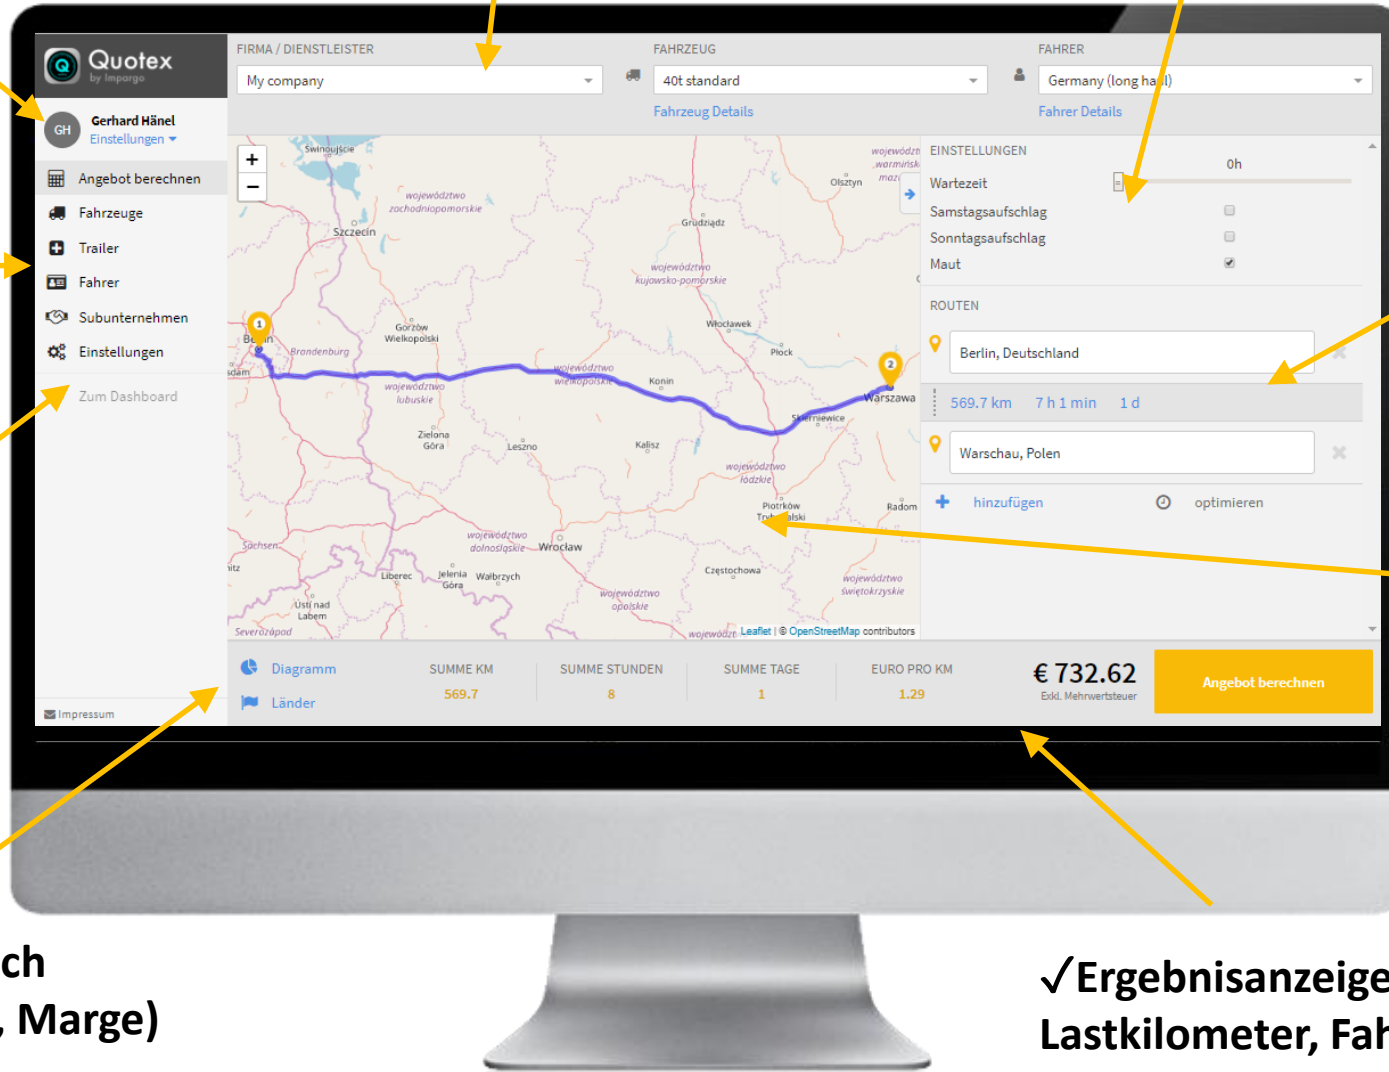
Quotex
by Impargo

GH
Gerhard Hänel
Einstellungen

Angebot berechnen
Fahrzeuge
Trailer
Fahrer
Subunternehmen
Einstellungen
Zum Dashboard

Impressum

FIRMA / DIENSTLEISTER
My company

FAHRZEUG
40t standard
Fahrzeug Details

FAHRER
Germany (long ha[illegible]l)
Fahrer Details

Swinoujście
województwo zachodniopomorskie
Szczecin
Olsztyn
województwo warmińsko-mazu
Grudziądz
województwo kujawsko-pomorskie
Gorzów Wielkopolski
Brandenburg
Berlin
Włocławek
Płock
województwo wielkopolskie
Konin
województwo lubuskie
Warszawa
Skierniewice
Zielona Góra
Leszno
Kalisz
województwo łódzkie
Piotrków Trybunalski
Radom
Sachsen
województwo dolnośląskie
Wrocław
Liberec
Jelenia Góra
Wałbrzych
Częstochowa
województwo świętokrzyskie
Ústí nad Labem
województwo opolskie
Severozápad
Leaflet | © OpenStreetMap contributors

EINSTELLUNGEN
0h
Wartezeit
Samstagsaufschlag
Sonntagsaufschlag
Maut

ROUTEN
Berlin, Deutschland
569.7 km 7 h 1 min 1 d
Warschau, Polen
hinzufügen
optimieren

Diagramm
Länder
SUMME KM
569.7
SUMME STUNDEN
8
SUMME TAGE
1
EURO PRO KM
1.29
€ 732.62
Exkl. Mehrwertsteuer
Angebot berechnen

ch
, Marge)

✓Ergebnisanzeige
Lastkilometer, Fah